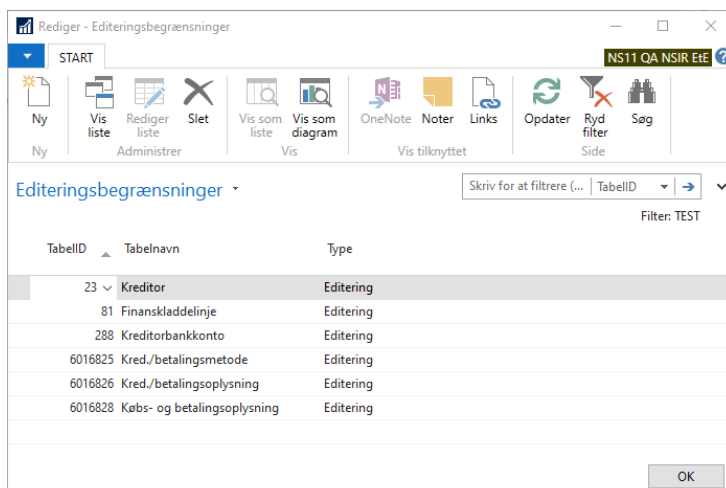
Rediger - Editeringsbegrænsninger

START

NS11 QA NSIR EtE

Ny
Vis liste
Rediger liste
Slet
Vis som liste
Vis som diagram
OneNote
Noter
Links
Opdater
Ryd filter
Søg

Ny
Administrer
Vis
Vis tilknyttet
Side

Editeringsbegrænsninger

Skriv for at filtrere (...
TabelID

Filter: TEST

| TabelID | Tabelnavn | Type |
|---|---|---|
| 23 | Kreditor | Editering |
| 81 | Finanskladdelinje | Editering |
| 288 | Kreditorbankkonto | Editering |
| 6016825 | Kred./betalingsmetode | Editering |
| 6016826 | Kred./betalingsoplysning | Editering |
| 6016828 | Købs- og betalingsoplysning | Editering |

OK